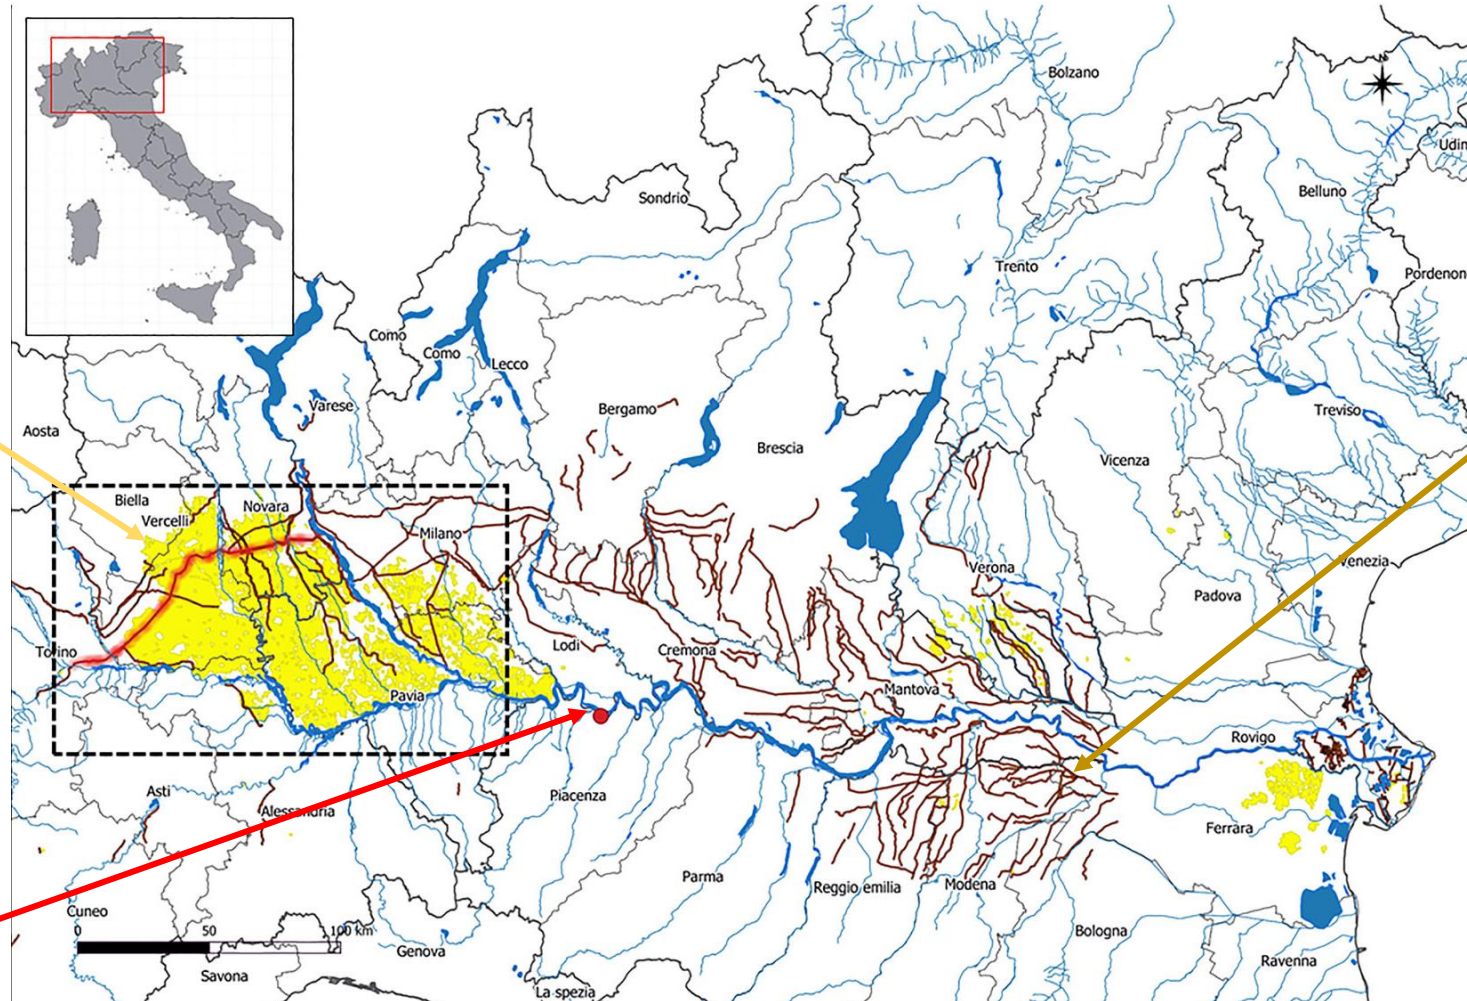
Bolzano
Udin
Sondrio
Belluno
Trento
Pordenon
Como
Como
Lecco
Varese
Bergamo
Treviso
Aosta
Brescia
Vicenza
Biella
Vercelli
Novara
Milano
Verona
Venezia
Padova
Lodi
Cremona
Torino
Mantova
Pavia
Rovigo
Piacenza
Asti
Alessandria
Ferrara
Parma
Reggio emilia
Modena
Cuneo
0
50
100 km
Bologna
Genova
Savona
Ravenna
La spezia